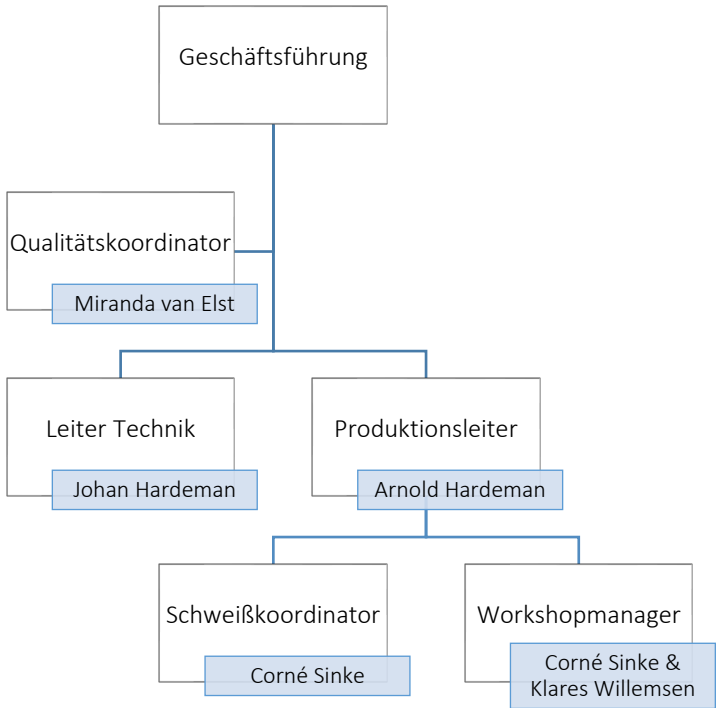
Geschäftsführung

Qualitätskoordinator
Miranda van Elst

Leiter Technik
Johan Hardeman

Produktionsleiter
Arnold Hardeman

Schweißkoordinator
Corné Sinke

Workshopmanager
Corné Sinke & Klares Willemsen